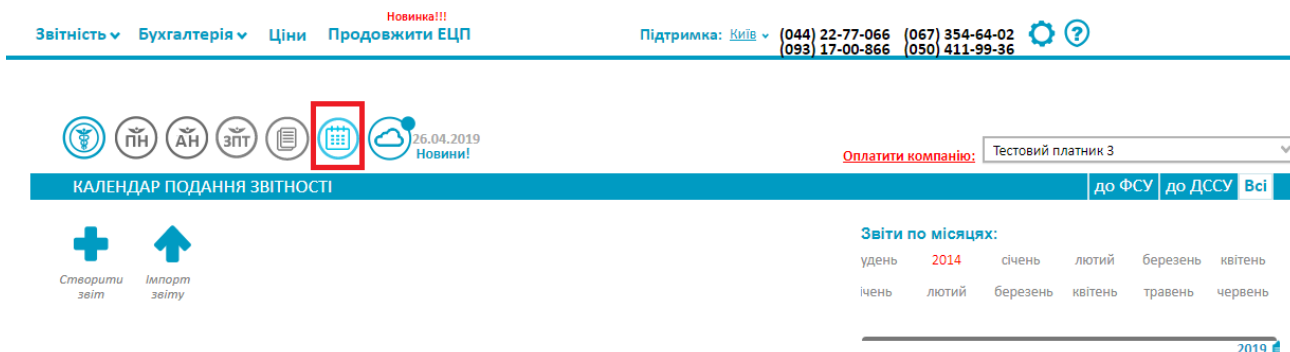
Звітність Бухгалтерія Ціни Новинка!!! Продовжити ЕЦП

Підтримка: Київ (044) 22-77-066 (067) 354-64-02 (093) 17-00-866 (050) 411-99-36

ПН АН ЗПТ

26.04.2019 Новини!

Оплатити компанію: Тестовий платник 3

КАЛЕНДАР ПОДАННЯ ЗВІТНОСТІ

до ФСУ до ДССУ Всі

Створити звіт

Імпорт звіту

Звіти по місяцях:

удень 2014 січень лютий березень квітень

ічень лютий березень квітень травень червень

2019